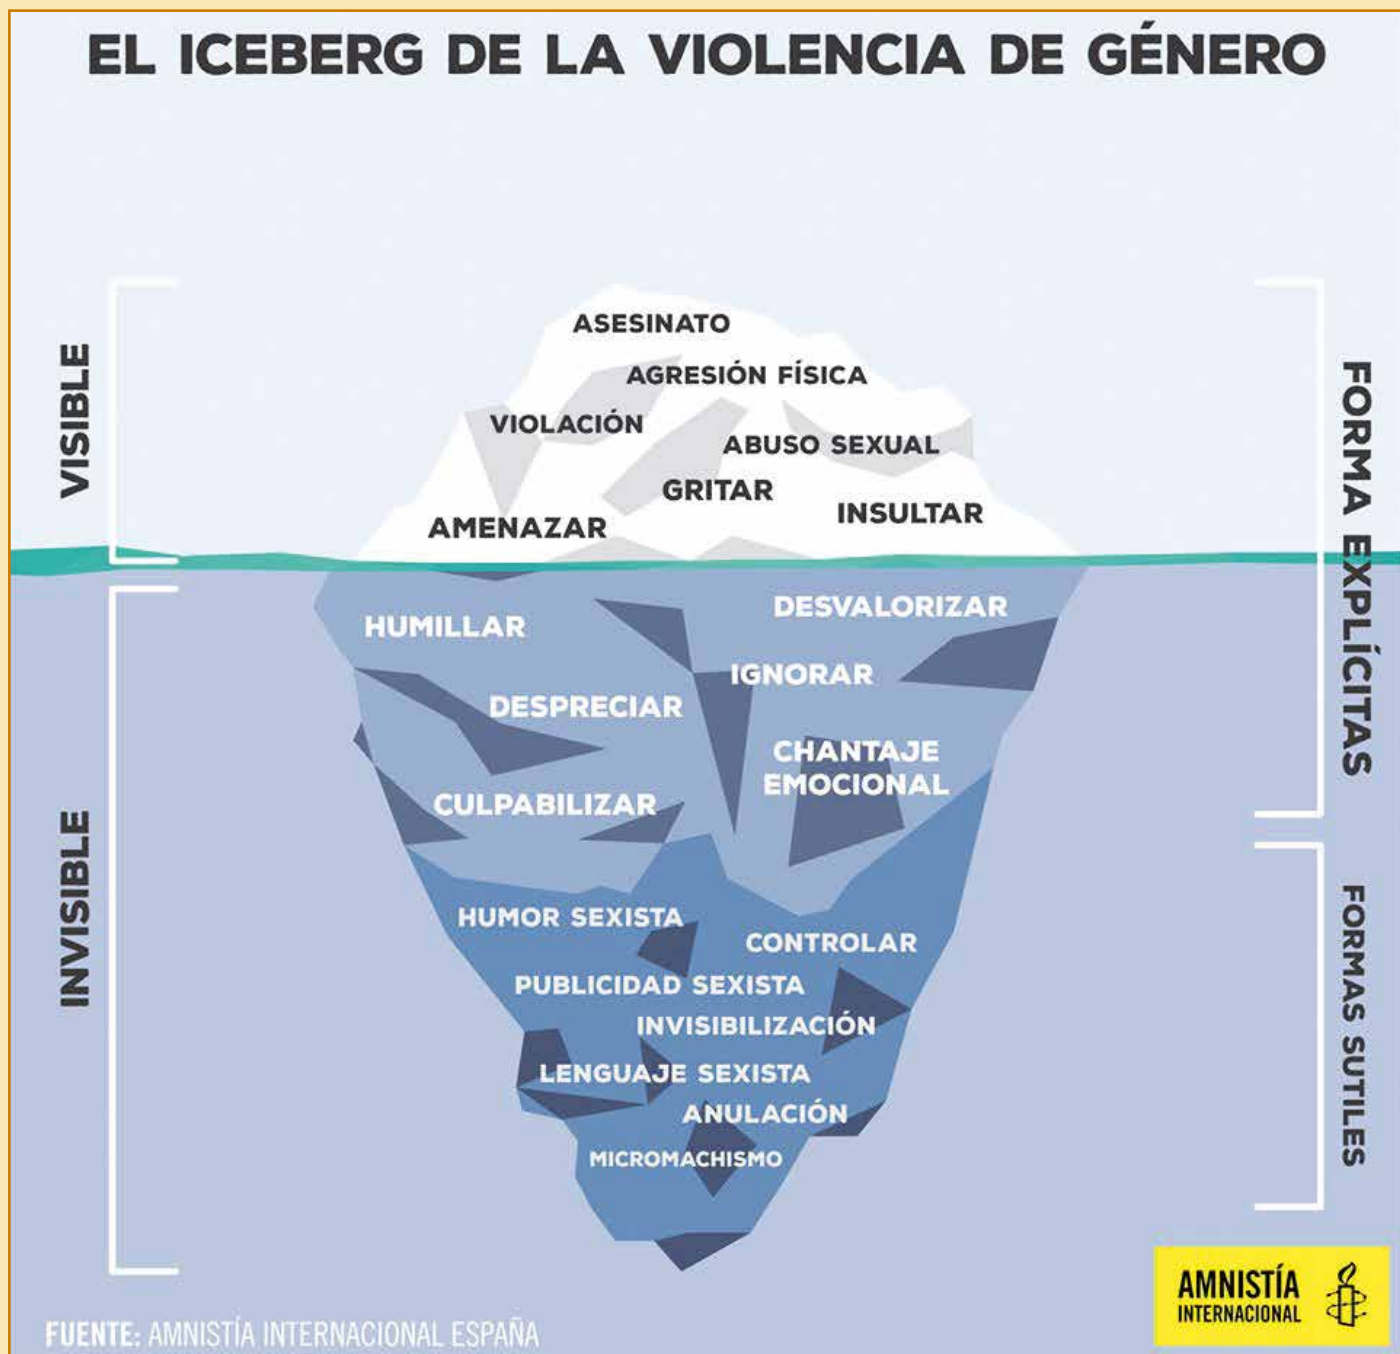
EL ICEBERG DE LA VIOLENCIA DE GÉNERO

VISIBLE

ASESINATO
AGRESIÓN FÍSICA
VIOLACIÓN
ABUSO SEXUAL
GRITAR
AMENAZAR
INSULTAR

FORMA EXPLÍCITAS

INVISIBLE

HUMILLAR
DESVALORIZAR
IGNORAR
DESPRECIAR
CHANTAJE EMOCIONAL
CULPABILIZAR
HUMOR SEXISTA
CONTROLAR
PUBLICIDAD SEXISTA
INVISIBILIZACIÓN
LENGUAJE SEXISTA
ANULACIÓN
MICROMACHISMO

FORMAS SUTILES

FUENTE: AMNISTÍA INTERNACIONAL ESPAÑA

AMNISTÍA INTERNACIONAL